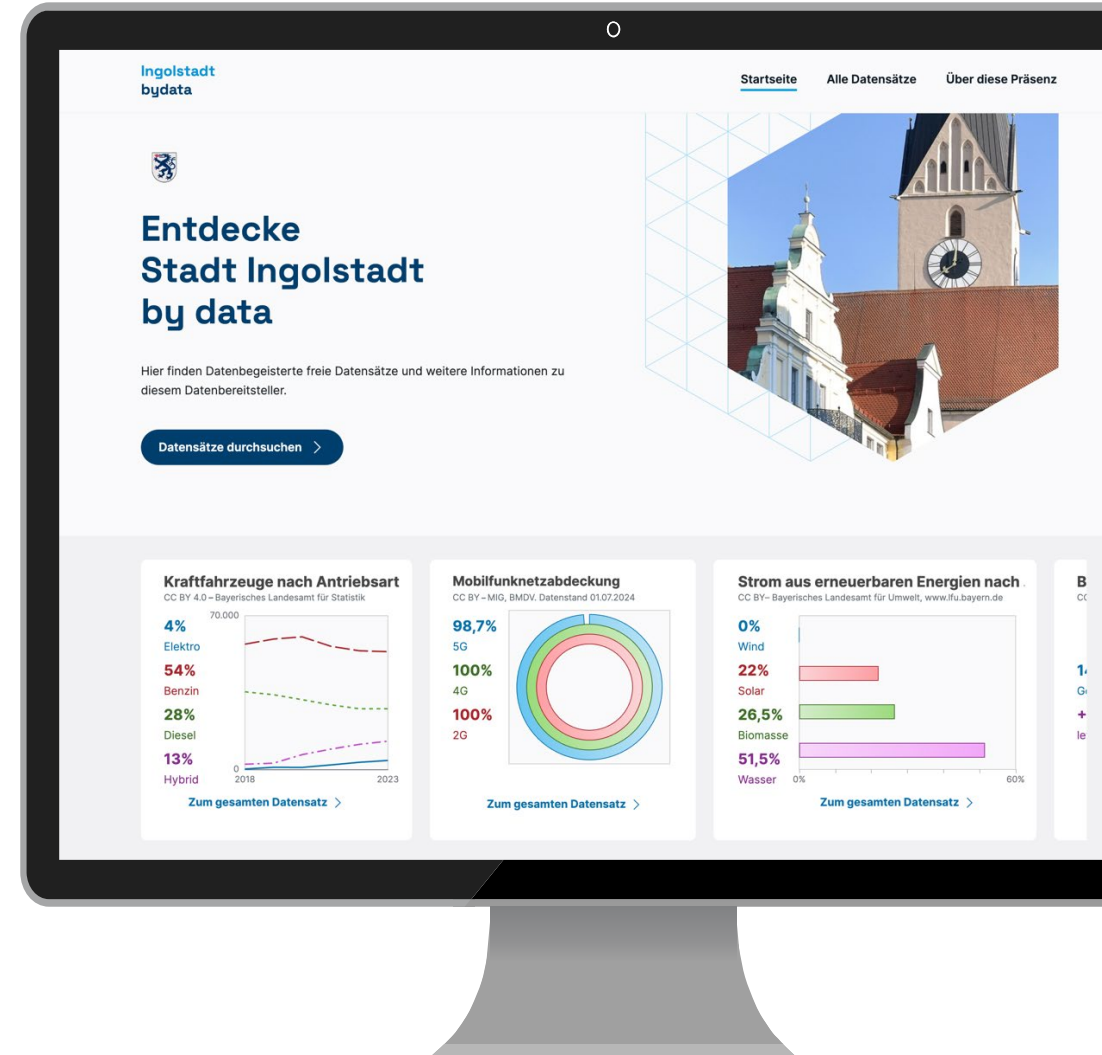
Ingolstadt
bydata

Startseite Alle Datensätze Über diese Präsenz

Entdecke
Stadt Ingolstadt
by data

Hier finden Datenbegeisterte freie Datensätze und weitere Informationen zu diesem Datenbereitsteller.

Datensätze durchsuchen >

Kraftfahrzeuge nach Antriebsart
CC BY 4.0 – Bayerisches Landesamt für Statistik

70.000
4%
Elektro
54%
Benzin
28%
Diesel
13%
Hybrid
0
2018
2023

Zum gesamten Datensatz >

Mobilfunknetzabdeckung
CC BY – MIG, BMDV. Datenstand 01.07.2024

98,7%
5G
100%
4G
100%
2G

Zum gesamten Datensatz >

Strom aus erneuerbaren Energien nach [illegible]
CC BY– Bayerisches Landesamt für Umwelt, www.lfu.bayern.de

0%
Wind
22%
Solar
26,5%
Biomasse
51,5%
Wasser
0%
60%

Zum gesamten Datensatz >

B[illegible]
C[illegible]
1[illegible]
G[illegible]
+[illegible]
le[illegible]